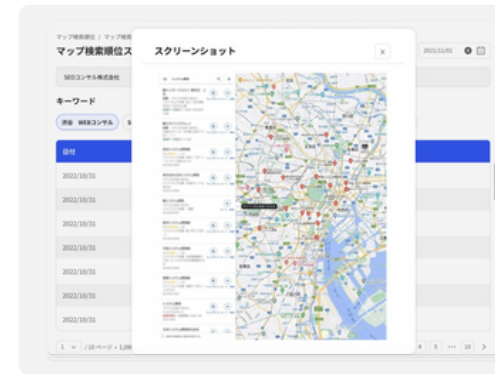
マップ検索順位 / マップ検索
マップ検索順位ス

SEOコンサル株式会社

キーワード

渋谷 WEBコンサル

日付

2022/10/31
2022/10/31
2022/10/31
2022/10/31
2022/10/31
2022/10/31
2022/10/31
2022/10/31

1 / 10 ページ • 1,00

スクリーンショット

×

2021/11/01

4 5 ... 10 >

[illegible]